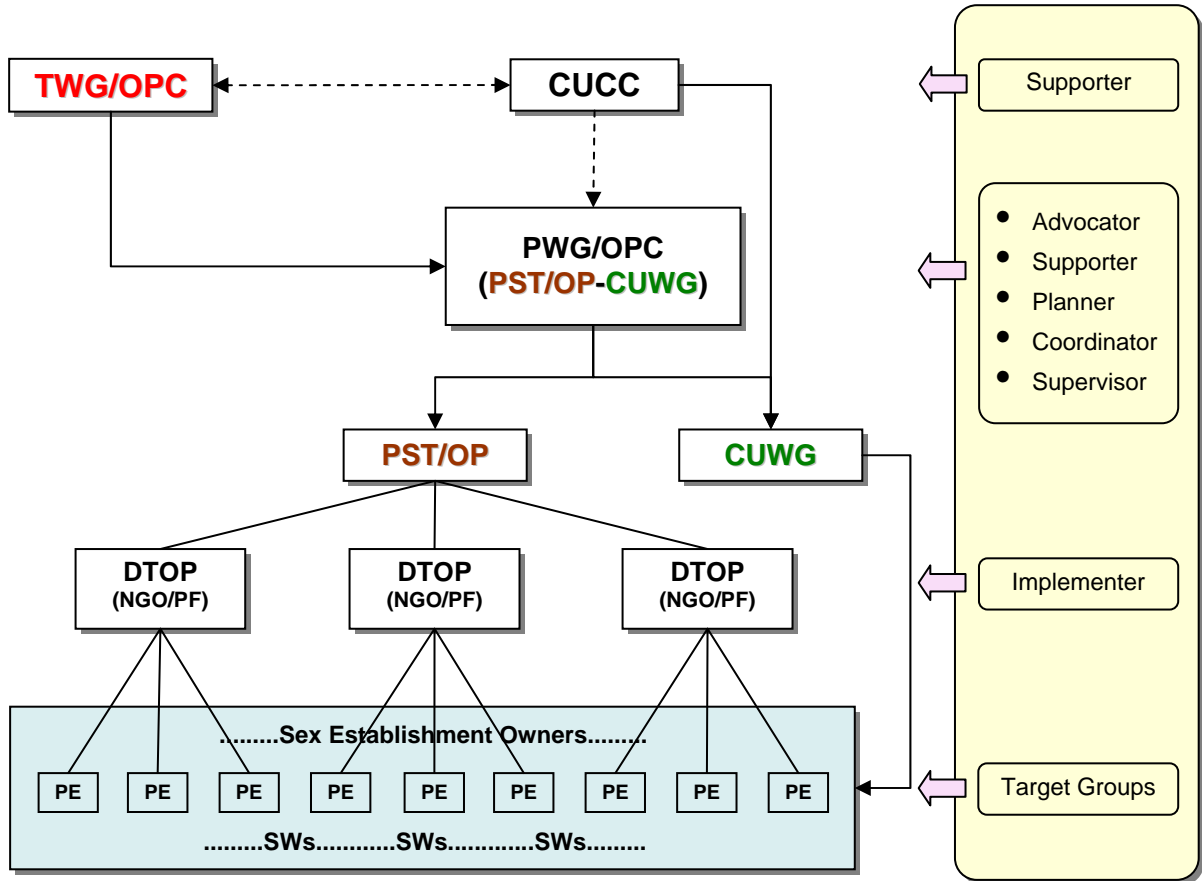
TWG/OPC

CUCC

PWG/OPC
(PST/OP-CUWG)

PST/OP

CUWG

DTOP
(NGO/PF)

DTOP
(NGO/PF)

DTOP
(NGO/PF)

.........Sex Establishment Owners.........

PE PE PE PE PE PE PE PE PE

.........SWs............SWs............SWs.........

Supporter

- Advocator
- Supporter
- Planner
- Coordinator
- Supervisor

Implementer

Target Groups